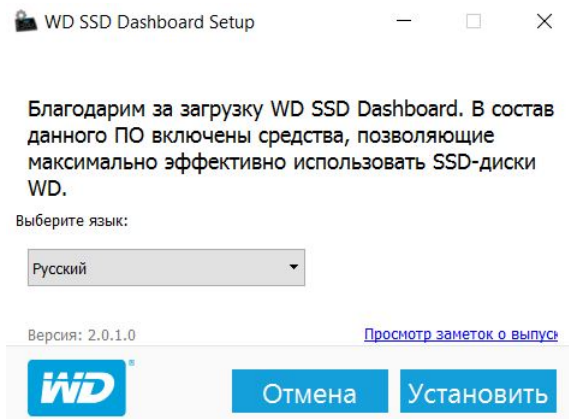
WD SSD Dashboard Setup

Благодарим за загрузку WD SSD Dashboard. В состав данного ПО включены средства, позволяющие максимально эффективно использовать SSD-диски WD.

Выберите язык:

Русский

Версия: 2.0.1.0

Просмотр заметок о выпуск

WD

Отмена

Установить